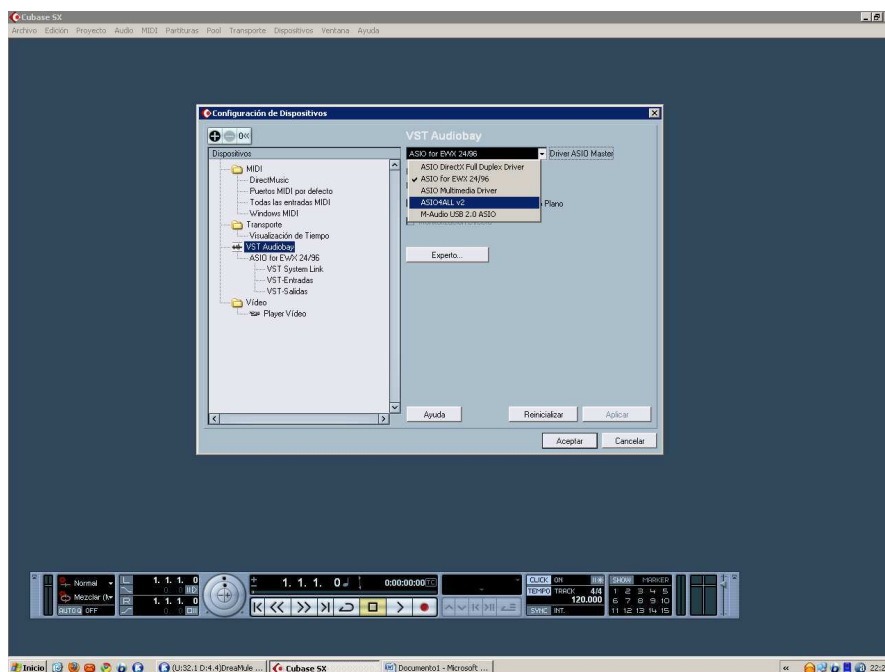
Cubase SX

Archivo Edición Proyecto Audio MIDI Partituras Pool Transporte Dispositivos Ventana Ayuda

Configuración de Dispositivos

Dispositivos

MIDI
DirectMusic
Puertos MIDI por defecto
Todas las entradas MIDI
Windows MIDI
Transporte
Visualización de Tiempo
VST Audiobay
ASIO for EWX 24/96
VST System Link
VST-Entradas
VST-Salidas
Vídeo
Player Vídeo

VST Audiobay

ASIO for EWX 24/96
Driver ASIO Master

ASIO DirectX Full Duplex Driver
ASIO for EWX 24/96
ASIO Multimedia Driver
ASIO4ALL v2
M-Audio USB 2.0 ASIO

Plano

Experto...

Ayuda
Reinicializar
Aplicar
Aceptar
Cancelar

Normal
Mezclar
AUTO Q OFF
1. 1. 1. 0
1. 1. 1. 0
1. 1. 1. 0
0:00:00:00
CLICK ON
TEMPO TRACK
SYNC INT.
4/4
120.000
SHOW MARKER
1 2 3 4 5
6 7 8 9 10
11 12 13 14 15

Inicio
(U:32.1 D:4.4)DreaMule ...
Cubase SX
Documento1 - Microsoft ...
22:2